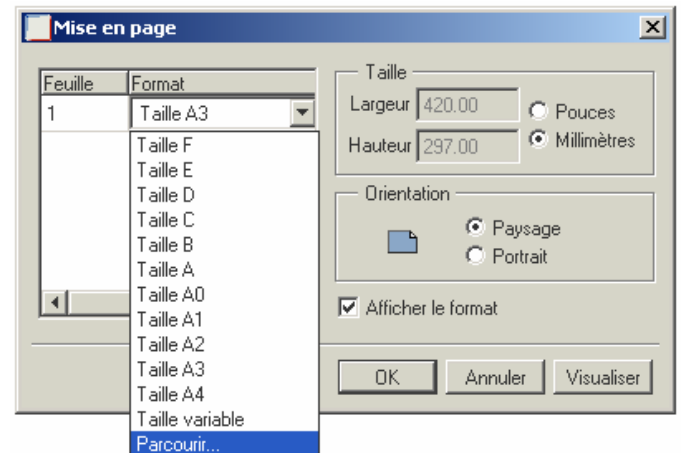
Mise en page

| Feuille | Format |
|---|---|
| 1 | Taille A3 |

Taille F
Taille E
Taille D
Taille C
Taille B
Taille A
Taille A0
Taille A1
Taille A2
Taille A3
Taille A4
Taille variable
Parcourir...

Taille
Largeur 420.00
Hauteur 297.00
Pouces
Millimètres

Orientation
Paysage
Portrait

Afficher le format

OK
Annuler
Visualiser